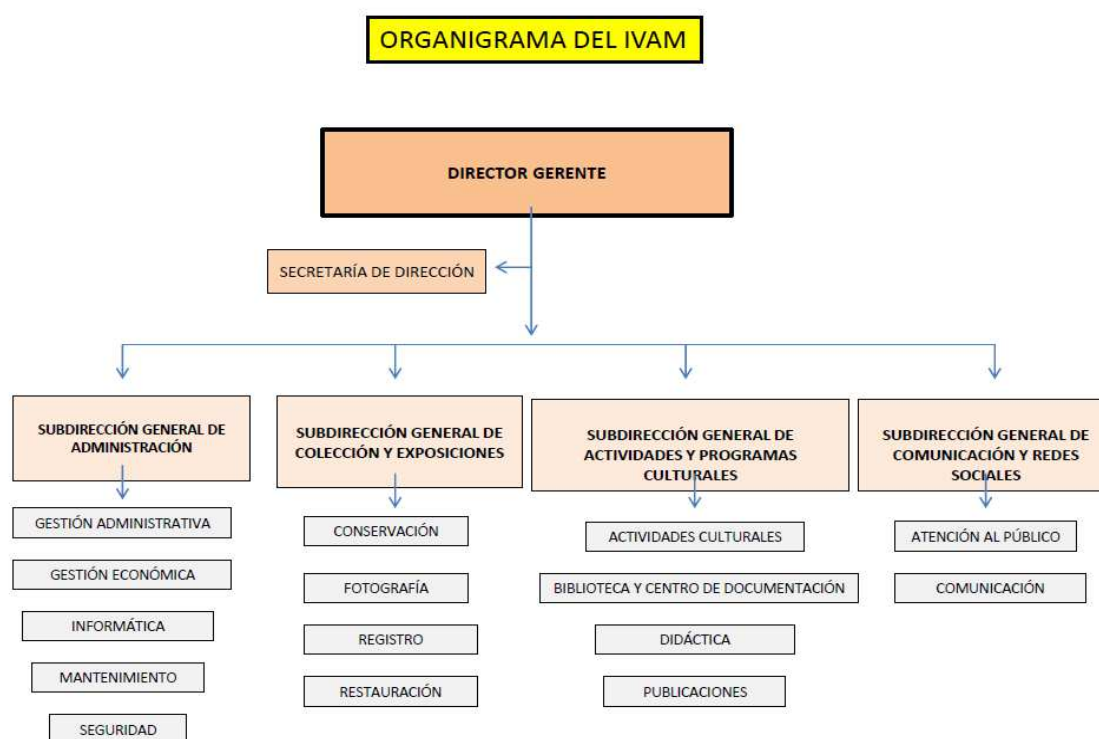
ORGANIGRAMA DEL IVAM

DIRECTOR GERENTE

SECRETARÍA DE DIRECCIÓN

SUBDIRECCIÓN GENERAL DE ADMINISTRACIÓN

GESTIÓN ADMINISTRATIVA

GESTIÓN ECONÓMICA

INFORMÁTICA

MANTENIMIENTO

SEGURIDAD

SUBDIRECCIÓN GENERAL DE COLECCIÓN Y EXPOSICIONES

CONSERVACIÓN

FOTOGRAFÍA

REGISTRO

RESTAURACIÓN

SUBDIRECCIÓN GENERAL DE ACTIVIDADES Y PROGRAMAS CULTURALES

ACTIVIDADES CULTURALES

BIBLIOTECA Y CENTRO DE DOCUMENTACIÓN

DIDÁCTICA

PUBLICACIONES

SUBDIRECCIÓN GENERAL DE COMUNICACIÓN Y REDES SOCIALES

ATENCIÓN AL PÚBLICO

COMUNICACIÓN